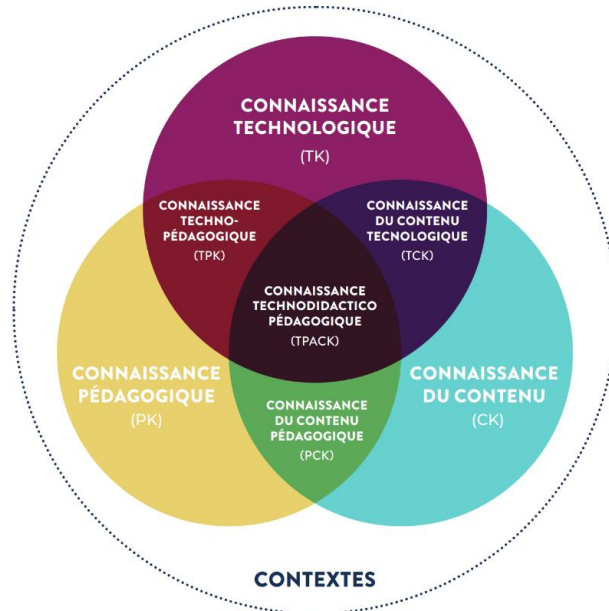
CONNAISSANCE TECHNOLOGIQUE
(TK)

CONNAISSANCE TECHNO-PÉDAGOGIQUE
(TPK)

CONNAISSANCE DU CONTENU TECNOLOGIQUE
(TCK)

CONNAISSANCE TECHNODIDACTICO PÉDAGOGIQUE
(TPACK)

CONNAISSANCE PÉDAGOGIQUE
(PK)

CONNAISSANCE DU CONTENU PÉDAGOGIQUE
(PCK)

CONNAISSANCE DU CONTENU
(CK)

CONTEXTES